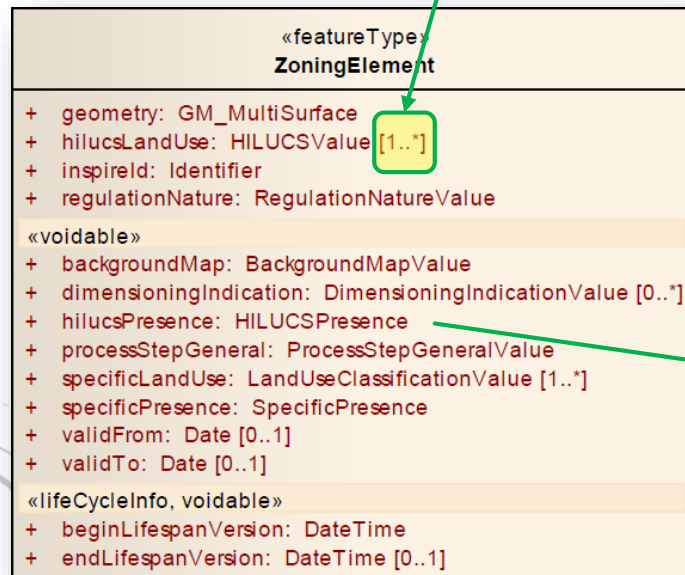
«featureType»
ZoningElement

+ geometry: GM_MultiSurface
+ hilucsLandUse: HILUCSValue [1..*]
+ inspireId: Identifier
+ regulationNature: RegulationNatureValue

«voidable»
+ backgroundMap: BackgroundMapValue
+ dimensioningIndication: DimensioningIndicationValue [0..*]
+ hilucsPresence: HILUCSPresence
+ processStepGeneral: ProcessStepGeneralValue
+ specificLandUse: LandUseClassificationValue [1..*]
+ specificPresence: SpecificPresence
+ validFrom: Date [0..1]
+ validTo: Date [0..1]

«lifeCycleInfo, voidable»
+ beginLifespanVersion: DateTime
+ endLifespanVersion: DateTime [0..1]